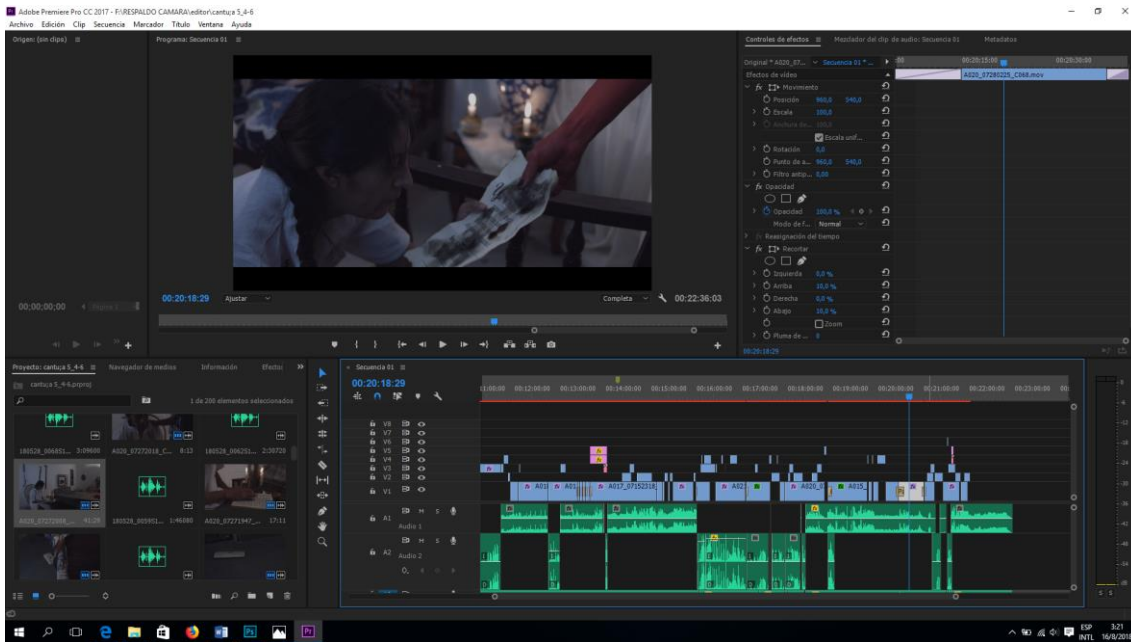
Adobe Premiere Pro CC 2017 - F:\RESPALDO CAMARA\editor\cantu;a 5_4-6
Archivo Edición Clip Secuencia Marcador Título Ventana Ayuda

Origen: (sin clips)
Programa: Secuencia 01

00;00;00;00
00:20:18:29 Ajustar
Completa 00:22:36:03

Controles de efectos
Mezclador del clip de audio: Secuencia 01
Metadatos

Original * A020_07... Secuencia 01 * ...
Efectos de vídeo
fx Movimiento
Posición 960,0 540,0
Escala 100,0
Anchura de... 100,0
Escala unif...
Rotación 0,0
Punto de a... 960,0 540,0
Filtro antip... 0,00
fx Opacidad
Opacidad 100,0 %
Modo de f... Normal
Reasignación del tiempo
fx Recortar
Izquierda 0,0 %
Arriba 10,0 %
Derecha 0,0 %
Abajo 10,0 %
Zoom
Pluma de ... 0
00:20:18:29

00:20:15:00
00:20:30:00
A020_07285225_C068.mov

Proyecto: cantu;a 5_4-6
Navegador de medios
Información
Efectos
cantu;a 5_4-6.prproj
1 de 200 elementos seleccionados
180528_006851... 3:09600
A020_07272018_C... 8:13
180528_006201... 2:30720
A020_07272008_... 41:29
180528_005951... 1:46080
A020_07271947_... 17:11

Secuencia 01
00:20:18:29
00:11:00:00 00:12:00:00 00:13:00:00 00:14:00:00 00:15:00:00 00:16:00:00 00:17:00:00 00:18:00:00 00:19:00:00 00:20:00:00 00:21:00:00 00:22:00:00 00:23:00:00
V8
V7
V6
V5
V4
V3
V2
V1
A1 Audio 1
A2 Audio 2
M S
A01 A01 A017_07152318 A02 A020_0 A015

ESP INTL 3:21 16/8/2018